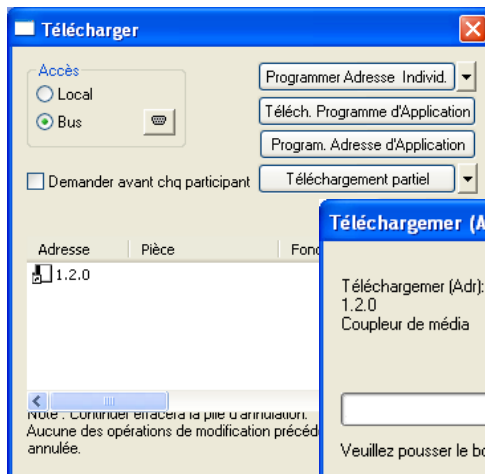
Télécharger

Accès
Local
Bus

Programmer Adresse Individ.
Téléch. Programme d'Application
Program. Adresse d'Application
Téléchargement partiel

Demander avant chq participant

Adresse
Pièce
Fonc

1.2.0

Note : Continuer effacera la pile d'annulation. Aucune des opérations de modification précéd annulée.

Téléchargemer (A

Téléchargemer (Adr):
1.2.0
Coupleur de média

Veuillez pousser le bo